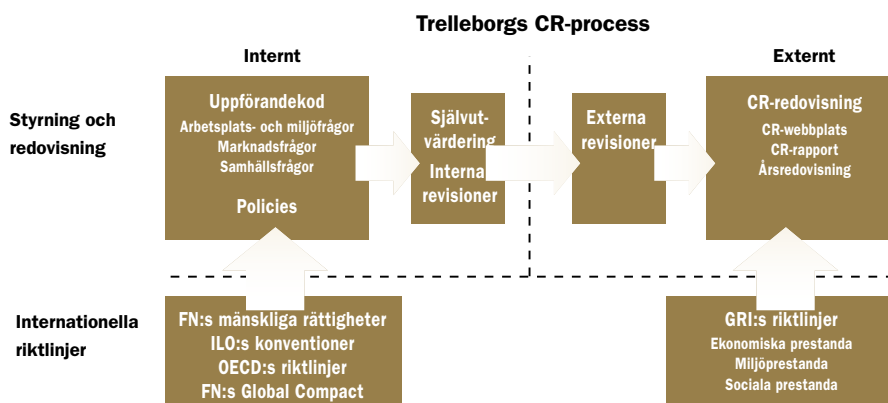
Trelleborgs CR-process

Internt

Externt

Styrning och redovisning

Uppförandekod
Arbetsplats- och miljöfrågor
Marknadsfrågor
Samhällsfrågor

Policies

Självutvärdering

Interna revisioner

Externa revisioner

CR-redovisning
CR-webbplats
CR-rapport
Årsredovisning

Internationella riktlinjer

FN:s mänskliga rättigheter
ILO:s konventioner
OECD:s riktlinjer
FN:s Global Compact

GRI:s riktlinjer
Ekonomiska prestanda
Miljöprestanda
Sociala prestanda